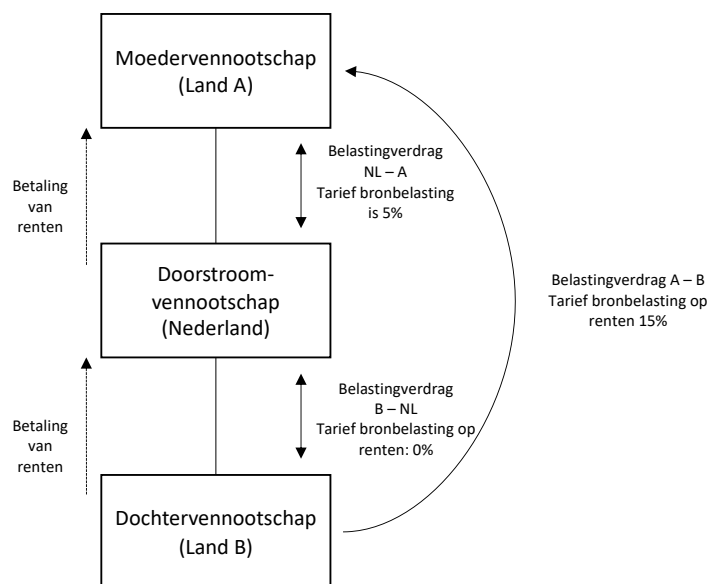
Moedervennootschap
(Land A)

Betaling van renten

Belastingverdrag NL – A
Tarief bronbelasting is 5%

Doorstroom-vennootschap
(Nederland)

Belastingverdrag A – B
Tarief bronbelasting op renten 15%

Betaling van renten

Belastingverdrag B – NL
Tarief bronbelasting op renten: 0%

Dochtervennootschap
(Land B)